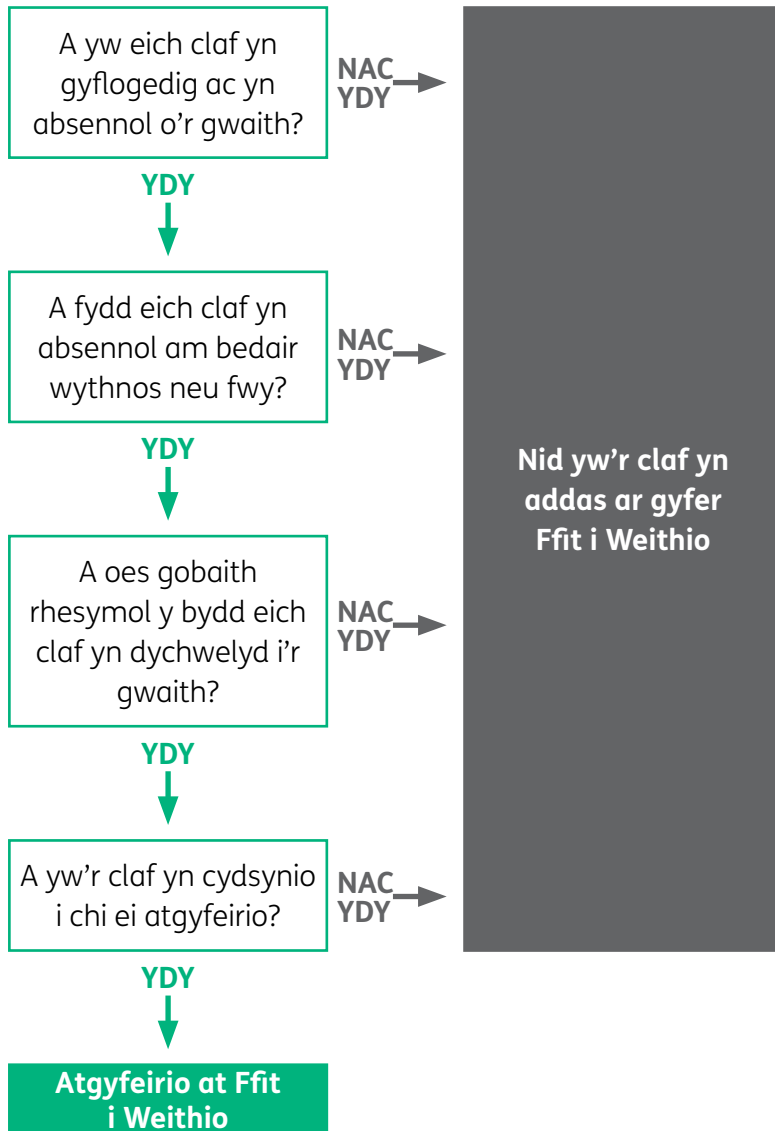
A yw eich claf yn gyflogedig ac yn absennol o'r gwaith?

NAC YDY

YDY

A fydd eich claf yn absennol am bedair wythnos neu fwy?

NAC YDY

YDY

A oes gobaith rhesymol y bydd eich claf yn dychwelyd i'r gwaith?

NAC YDY

YDY

A yw'r claf yn cydsynio i chi ei atgyfeirio?

NAC YDY

YDY

Atgyfeirio at Ffit i Weithio

Nid yw'r claf yn addas ar gyfer Ffit i Weithio